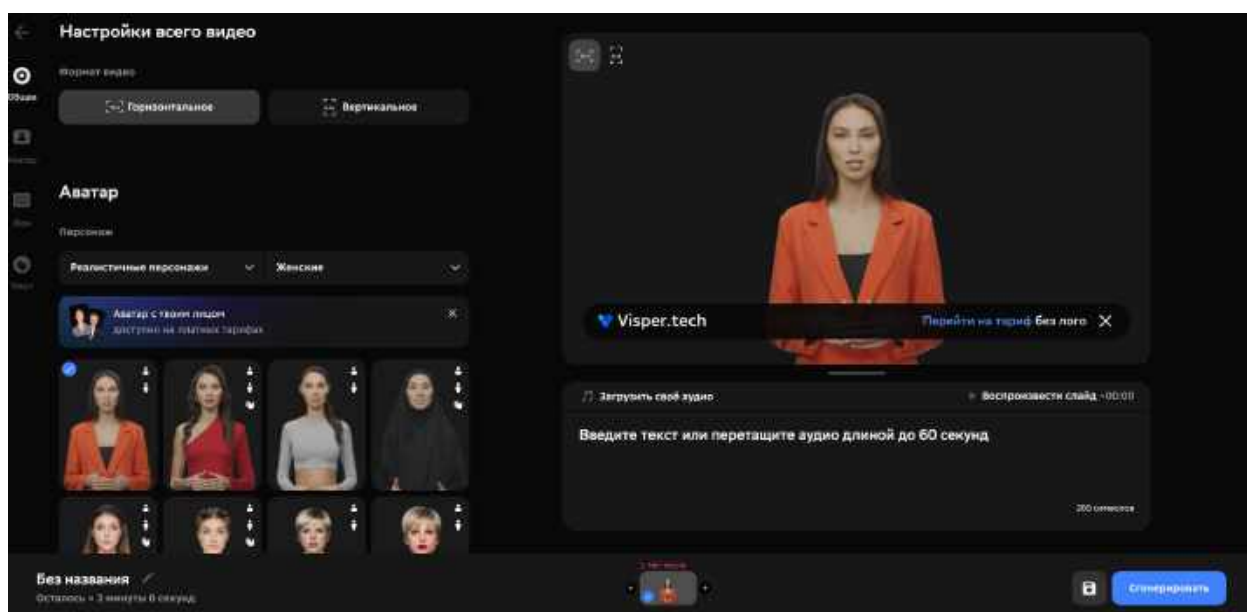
Настройки всего видео

Общие

Формат видео

Горизонтальное

Вертикальное

Аватар

Персонаж

Реалистичные персонажи

Женские

Аватар с твоим лицом
доступно на платных тарифах

Visper.tech

Перейти на тариф без лого

Загрузить своё аудио

Воспроизвести слайд · 00:00

Введите текст или перетащите аудио длиной до 60 секунд

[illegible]

Без названия

Осталось • 3 минуты 0 секунд

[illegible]

Сгенерировать